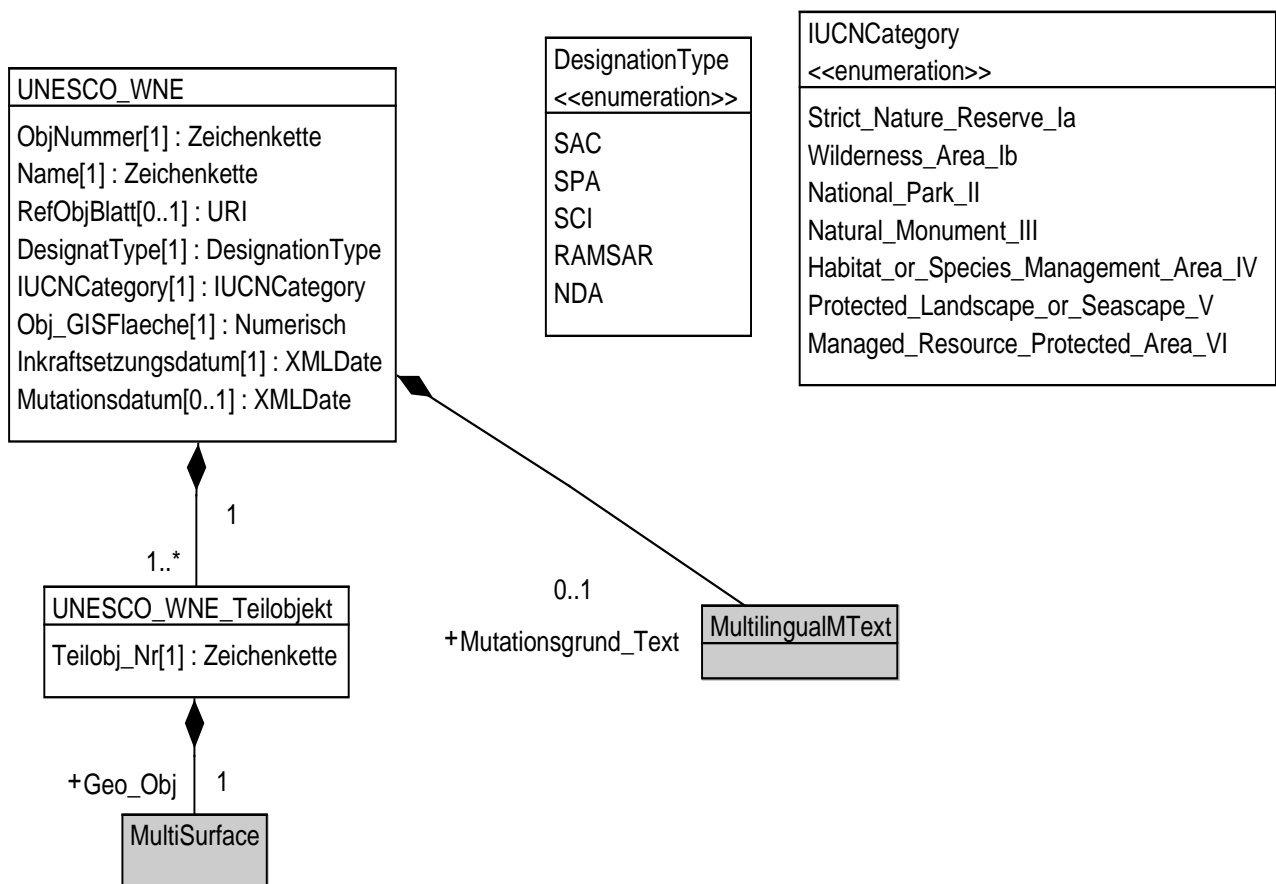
UNESCO_WNE

ObjNummer[1] : Zeichenkette
Name[1] : Zeichenkette
RefObjBlatt[0..1] : URI
DesignatType[1] : DesignationType
IUCNCategory[1] : IUCNCategory
Obj_GISFlaeche[1] : Numerisch
Inkraftsetzungsdatum[1] : XMLDate
Mutationsdatum[0..1] : XMLDate

DesignationType
<<enumeration>>

SAC
SPA
SCI
RAMSAR
NDA

IUCNCategory
<<enumeration>>

Strict_Nature_Reserve_Ia
Wilderness_Area_Ib
National_Park_II
Natural_Monument_III
Habitat_or_Species_Management_Area_IV
Protected_Landscape_or_Seascape_V
Managed_Resource_Protected_Area_VI

1

1..*

UNESCO_WNE_Teilobjekt

Teilobj_Nr[1] : Zeichenkette

0..1

+Mutationsgrund_Text

MultilingualMText

+Geo_Obj

1

MultiSurface